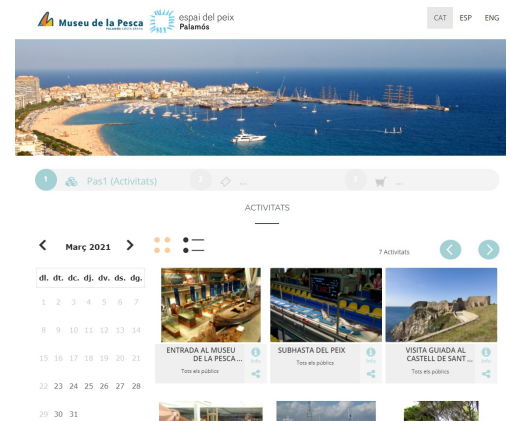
Museu de la Pesca
espai del peix
Palamós

CAT ESP ENG

1 Pas1 (Activitats) 2 ... 3 ...

ACTIVITATS

Març 2021

7 Activitats

| dl. | dt. | dc. | dj. | dv. | ds. | dg. |
|---|---|---|---|---|---|---|
| 1 | 2 | 3 | 4 | 5 | 6 | 7 |
| 8 | 9 | 10 | 11 | 12 | 13 | 14 |
| 15 | 16 | 17 | 18 | 19 | 20 | 21 |
| 22 | 23 | 24 | 25 | 26 | 27 | 28 |
| 29 | 30 | 31 | | | | |

ENTRADA AL MUSEU DE LA PESCA ...
Tots els públics
Info

SUBHASTA DEL PEIX
Tots els públics
Info

VISITA GUIADA AL CASTELL DE SANT ...
Tots els públics
Info